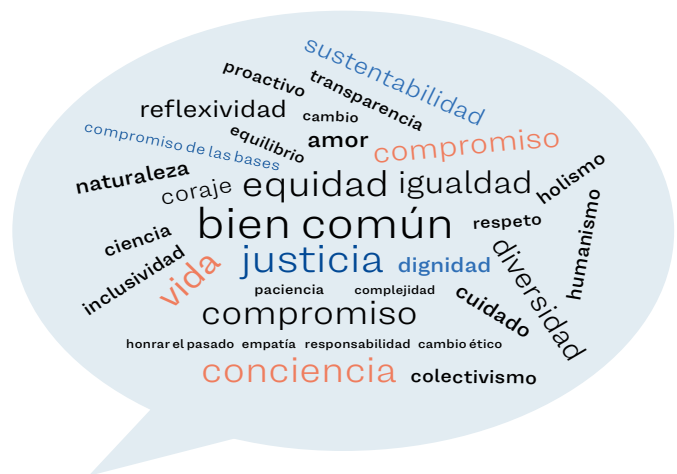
sustentabilidad
proactivo transparencia
reflexividad cambio
compromiso de las bases equilibrio amor compromiso
naturaleza coraje equidad igualdad holismo
bien común respeto
ciencia humanismo
inclusividad vida justicia dignidad diversidad
paciencia complejidad
compromiso cuidado
honrar el pasado empatía responsabilidad cambio ético
conciencia colectivismo